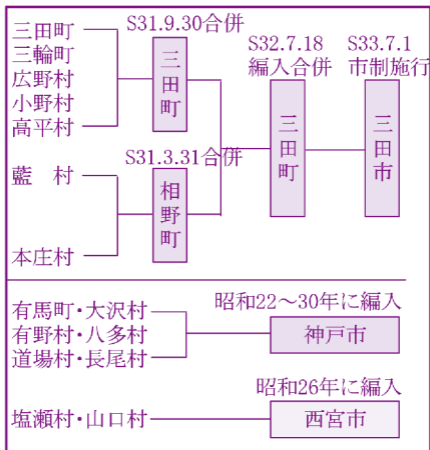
三田町
三輪町
広野村
小野村
高平村

S31.9.30合併

三田町

S32.7.18
編入合併

三田町

S33.7.1
市制施行

三田市

藍　村

本庄村

S31.3.31合併

相野町

有馬町・大沢村
有野村・八多村
道場村・長尾村

昭和22〜30年に編入

神戸市

塩瀬村・山口村

昭和26年に編入

西宮市